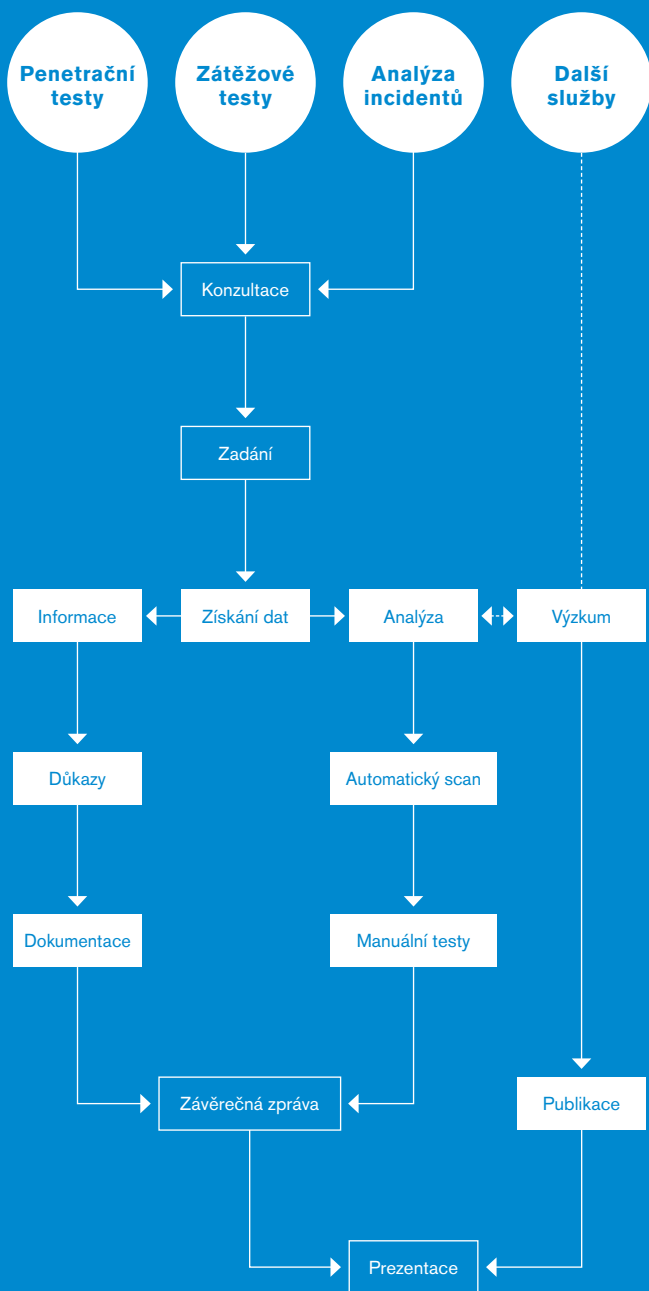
Penetrační testy

Zátěžové testy

Analýza incidentů

Další služby

Konzultace

Zadání

Informace

Získání dat

Analýza

Výzkum

Důkazy

Automatický scan

Dokumentace

Manuální testy

Závěrečná zpráva

Publikace

Prezentace